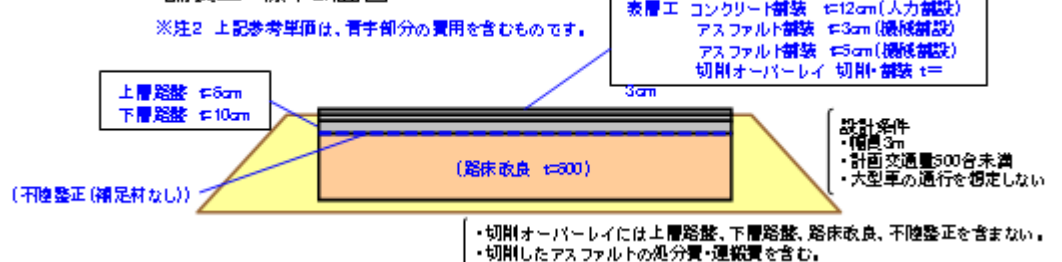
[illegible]

※注2 上記参考単価は、青字部分の費用を含むものです。

表層工 コンクリート舗装 t=12cm(人力舗設)
アスファルト舗装 t=3cm(機械舗設)
アスファルト舗装 t=5cm(機械舗設)
切削オーバーレイ 切削・舗装 t=
3cm

上層路盤 t=5cm
下層路盤 t=10cm

設計条件
・幅員3m
・計画交通量500台未満
・大型車の通行を想定しない

(路床改良 t=300)

(不陸整正(補足材なし))

・切削オーバーレイには上層路盤、下層路盤、路床改良、不陸整正を含まない。
・切削したアスファルトの処分費・運搬費を含む。